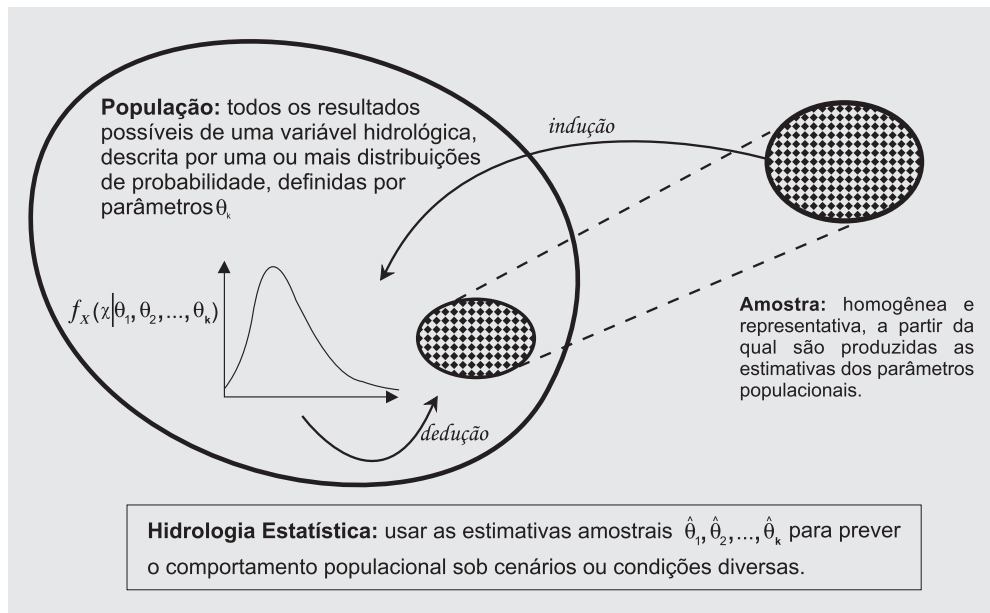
População: todos os resultados possíveis de uma variável hidrológica, descrita por uma ou mais distribuições de probabilidade, definidas por parâmetros $\theta_k$

indução

$f_X(\chi|\theta_1, \theta_2, ..., \theta_k)$

Amostra: homogênea e representativa, a partir da qual são produzidas as estimativas dos parâmetros populacionais.

dedução

Hidrologia Estatística: usar as estimativas amostrais $\hat{\theta}_1, \hat{\theta}_2, ..., \hat{\theta}_k$ para prever o comportamento populacional sob cenários ou condições diversas.